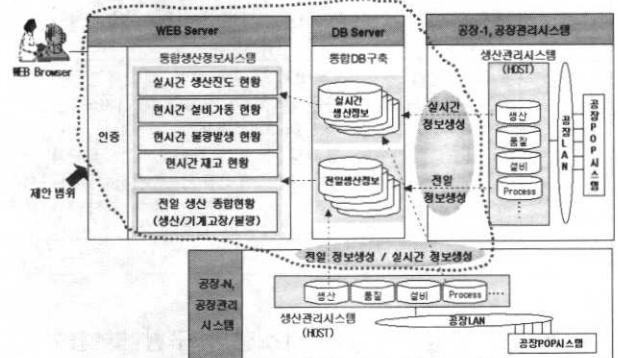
WEB Browser

WEB Server

통합생산정보시스템

인증

실시간 생산진도 현황

현시간 설비가동 현황

현시간 불량발생 현황

현시간 재고 현황

전일 생산 종합현황 (생산/기계고장/불량)

제안 범위

DB Server

통합DB구축

실시간 생산정보

전일생산정보

공장-1, 공장관리시스템

생산관리시스템 (HOST)

실시간 정보생성

전일 정보생성

생산

품질

설비

Process

공장LAN

공장POP시스템

전일 정보생성 / 실시간 정보생성

공장-N, 공장관리 시스템

생산

품질

설비

Process

생산관리시스템 (HOST)

공장LAN

공장POP시스템